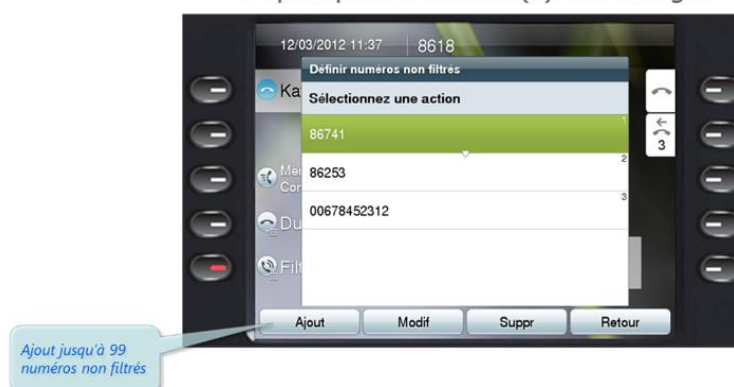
12/03/2012 11:37 8618

Ka

Définir numéros non filtrés

Sélectionnez une action

86741

1

86253

2

00678452312

3

Mes Cor

Du

Filt

3

Ajout

Modif

Suppr

Retour

Ajout jusqu'à 99 numéros non filtrés